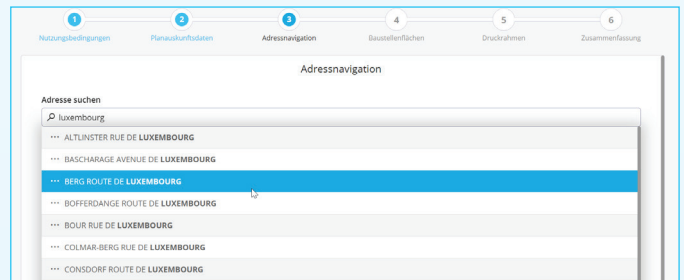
1 Nutzungsbedingungen
2 Planauskunftsdaten
3 Adressnavigation
4 Baustellenflächen
5 Druckrahmen
6 Zusammenfassung

Adressnavigation

Adresse suchen

luxembourg

··· ALTLINSTER RUE DE LUXEMBOURG
··· BASCHARAGE AVENUE DE LUXEMBOURG
··· BERG ROUTE DE LUXEMBOURG
··· BOFFERDANGE ROUTE DE LUXEMBOURG
··· BOUR RUE DE LUXEMBOURG
··· COLMAR-BERG RUE DE LUXEMBOURG
··· CONSDORF ROUTE DE LUXEMBOURG